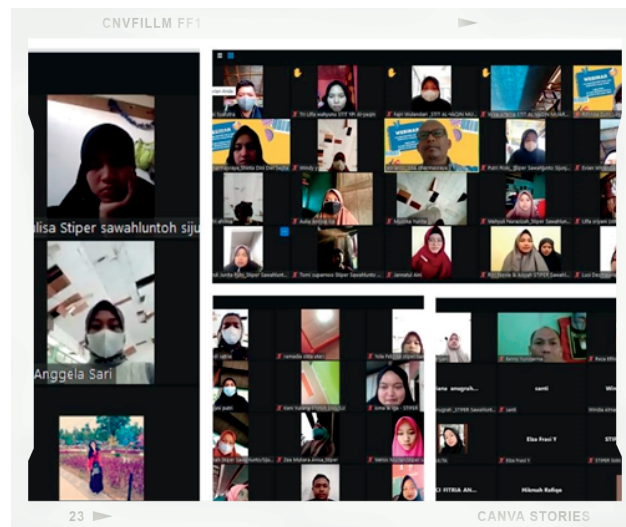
CNVFILLM FF1

lisa Stiper sawahluntoh siju

Anggela Sari

WEBINAR

WEBINAR

Tri Ulfa wahyuni STIT YPI Al-yaqin

Fajri Wulandari_STIT AL HAQIN MU

Putri Rizki_Stiper Sawahlunto Sijunjung

Aulia Jeni

Meiyoli Harialdah_Stiper Sawahlunto

Ulfa Irijani STIT

Tomi supernos Stiper Sawahlunto

Jannatul Aini

Lusi Desi

Yola Fitri

Elza Fravi Y

Elza Fravi Y

santi

Hikmah Rafiqa

23

CANVA STORIES